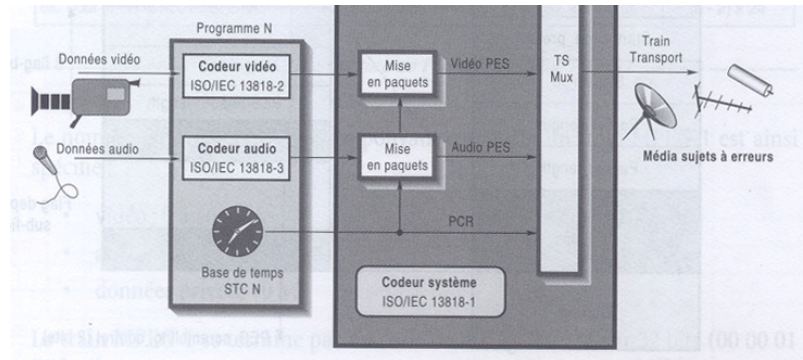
Programme N

Données vidéo

Codeur vidéo
ISO/IEC 13818-2

Données audio

Codeur audio
ISO/IEC 13818-3

Base de temps
STC N

Mise en paquets

Vidéo PES

Mise en paquets

Audio PES

PCR

TS Mux

Train Transport

Média sujets à erreurs

Codeur système
ISO/IEC 13818-1